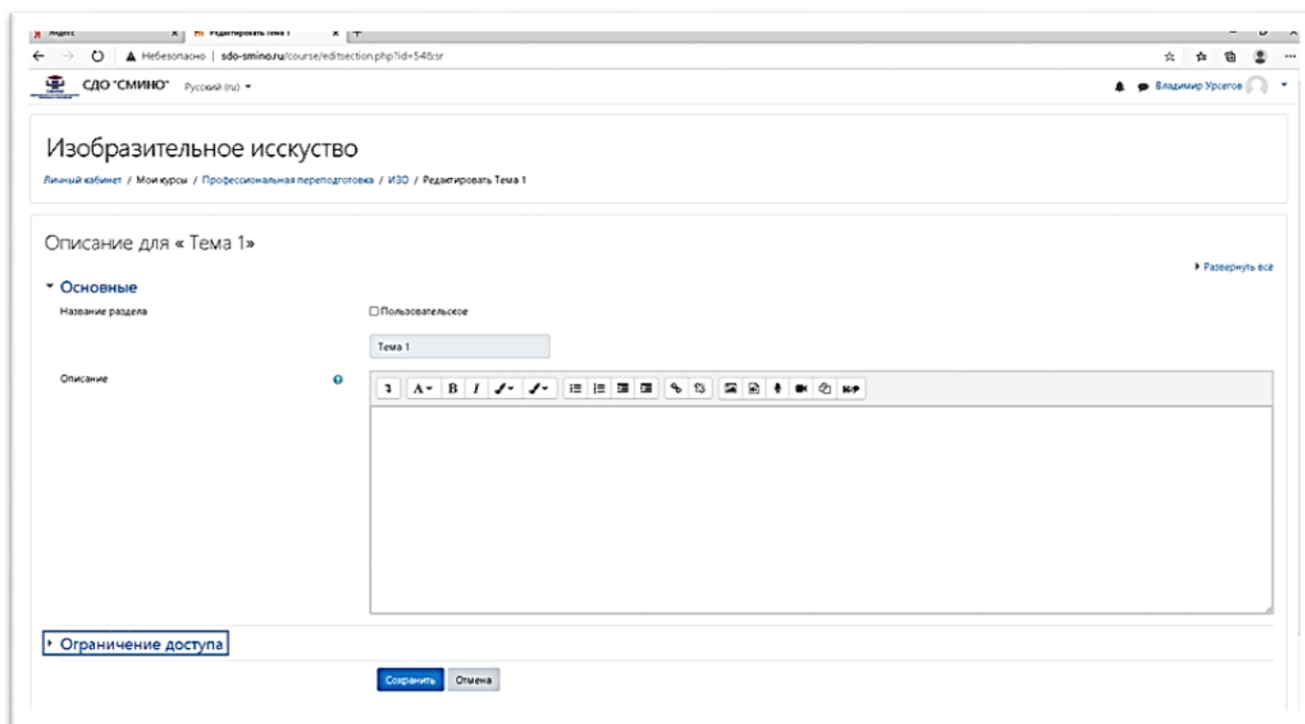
Яндекс
Редактировать Тема 1
Небезопасно | sdo-smino.ru/course/editsection.php?id=548sr

СДО "СМИНО" Русский (ru)
Владимир Урсегов

Изобразительное исскуство

Личный кабинет / Мои курсы / Профессиональная переподготовка / ИЗО / Редактировать Тема 1

Описание для « Тема 1»

Развернуть всё

Основные

Название раздела
Пользовательское
Тема 1

Описание

Ограничение доступа

Сохранить Отмена